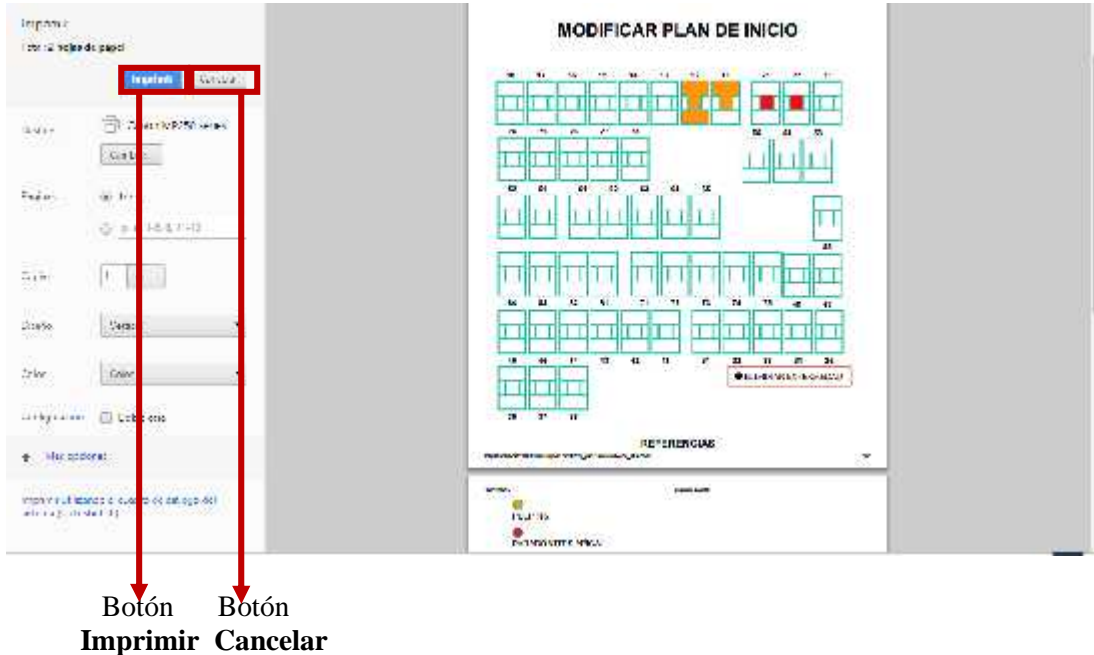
Imprimir
Total: 2 hojas de papel

Imprimir Cancelar

Destino
Cambiar...

Páginas

Copias 1

Diseño Vertical

Color Color

Configuración Doble cara

+ Más opciones

Imprimir utilizando el cuadro de diálogo del sistema...

MODIFICAR PLAN DE INICIO

REFERENCIAS

Botón Imprimir
Botón Cancelar